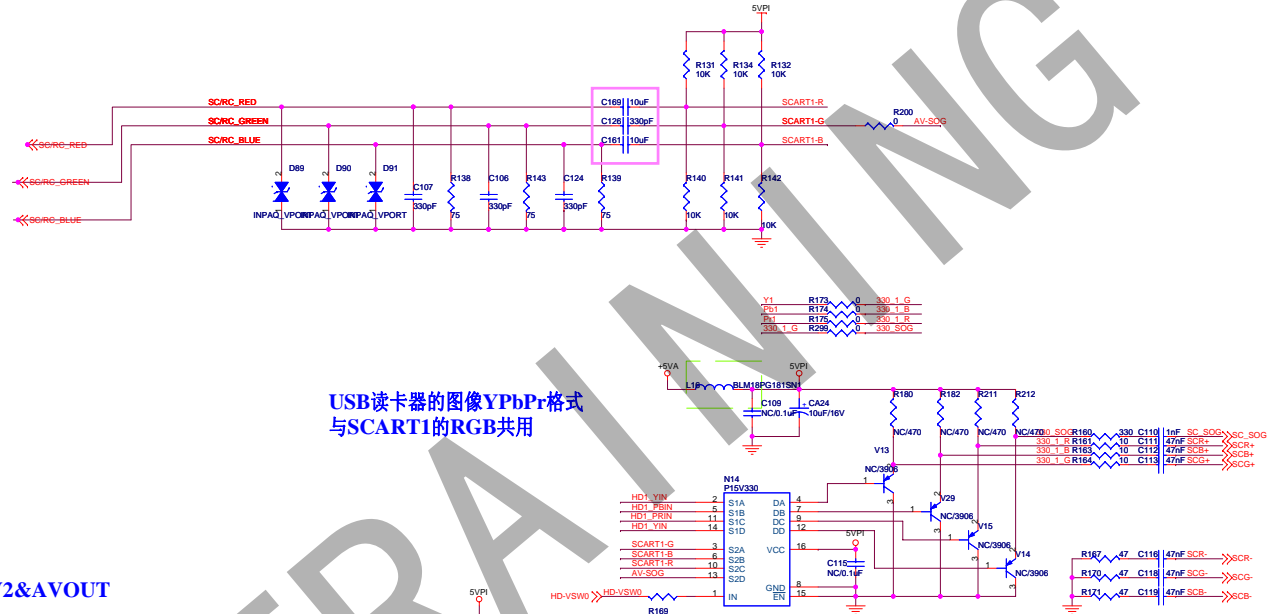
5VPI

R131 10K
R134 10K
R132 10K

SC/RC_RED
SC/RC_GREEN
SC/RC_BLUE

C169 10uF
C126 330pF
C161 10uF

SCART1-R
SCART1-G
SCART1-B

R200 0
AV-SOG

SC/RC_RED
SC/RC_GREEN
SC/RC_BLUE

D89
D90
D91
INPAQ_VPORT
INPAQ_VPORT
INPAQ_VPORT

C107 330pF
R138 75
C106 330pF
R143 75
C124 330pF
R139 75
R140 10K
R141 10K
R142 10K

Y1 R173 0 330_1_G
Pb1 R174 0 330_1_B
Pr1 R175 0 330_1_R
330_1_G R299 0 330_SOG

+5VA
5VPI
L16 BLM18PG181SN1
C109 NC/0.1uF
CA24 10uF/16V

USB读卡器的图像YPbPr格式
与SCART1的RGB共用

R180 NC/470
R182 NC/470
R211 NC/470
R212 NC/470

V13 NC/3906
V29 NC/3906
V15 NC/3906
V14 NC/3906

330_SOG R160 330 C110 1nF SC_SOG
330_1_R R161 10 C111 47nF SCR+
330_1_B R163 10 C112 47nF SCB+
330_1_G R164 10 C113 47nF SCG+

SC_SOG
SCR+
SCB+
SCG+

N14
PI5V330
HD1_YIN 2 S1A
HD1_PBIN 5 S1B
HD1_PRIN 11 S1C
HD1_YIN 14 S1D
SCART1-G 3 S2A
SCART1-B 6 S2B
SCART1-R 10 S2C
AV-SOG 13 S2D
DA 4
DB 7
DC 9
DD 12
VCC 16
GND 8
EN 15
IN 1

5VPI
C115 NC/0.1uF

R167 47 C116 47nF SCR-
R170 47 C118 47nF SCG-
R171 47 C119 47nF SCB-
SCR-
SCG-
SCB-

HD-VSW0
HD-VSW0
R169
5VPI

V2&AVOUT

TRAINING